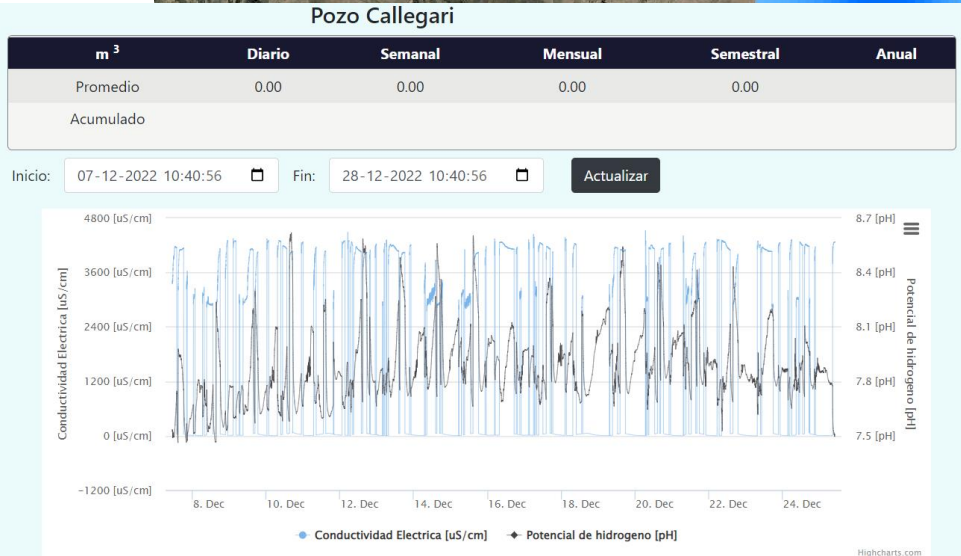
Pozo Callegari

| $m^3$ | Diario | Semanal | Mensual | Semestral | Anual |
|---|---|---|---|---|---|
| Promedio | 0.00 | 0.00 | 0.00 | 0.00 | |
| Acumulado | | | | | |

Inicio: 07-12-2022 10:40:56 Fin: 28-12-2022 10:40:56 Actualizar

4800 [uS/cm]
3600 [uS/cm]
2400 [uS/cm]
1200 [uS/cm]
0 [uS/cm]
−1200 [uS/cm]

Conductividad Electrica [uS/cm]

8.7 [pH]
8.4 [pH]
8.1 [pH]
7.8 [pH]
7.5 [pH]

Potencial de hidrogeno [pH]

8. Dec 10. Dec 12. Dec 14. Dec 16. Dec 18. Dec 20. Dec 22. Dec 24. Dec

Conductividad Electrica [uS/cm] Potencial de hidrogeno [pH]

Highcharts.com